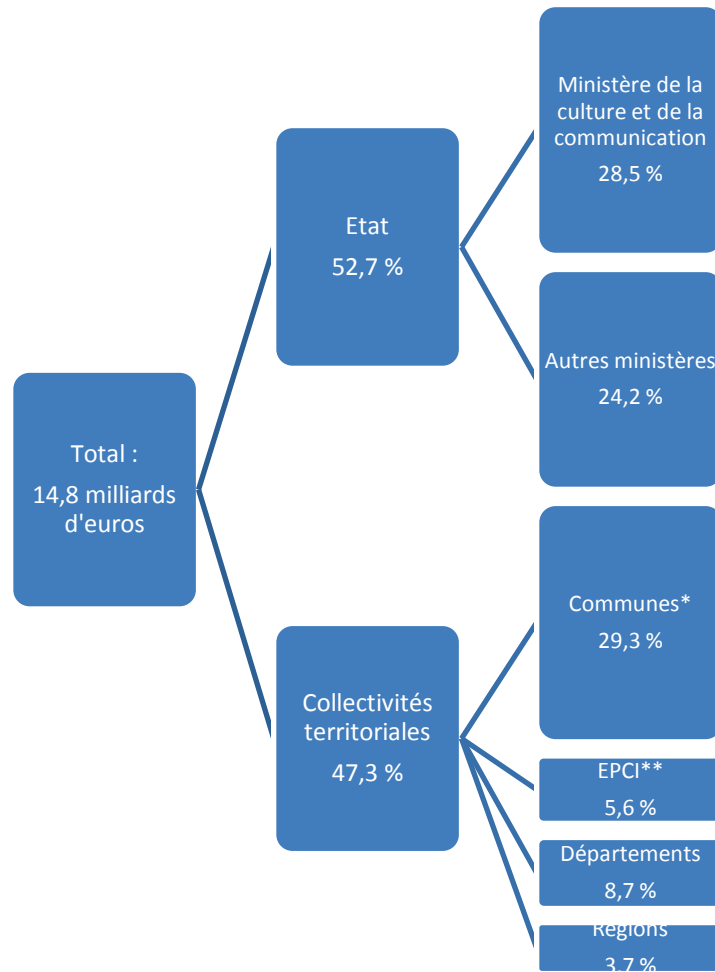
Total :
14,8 milliards d'euros

Etat
52,7 %

Collectivités territoriales
47,3 %

Ministère de la culture et de la communication
28,5 %

Autres ministères
24,2 %

Communes*
29,3 %

EPCI**
5,6 %

Départements
8,7 %

Régions
3,7 %